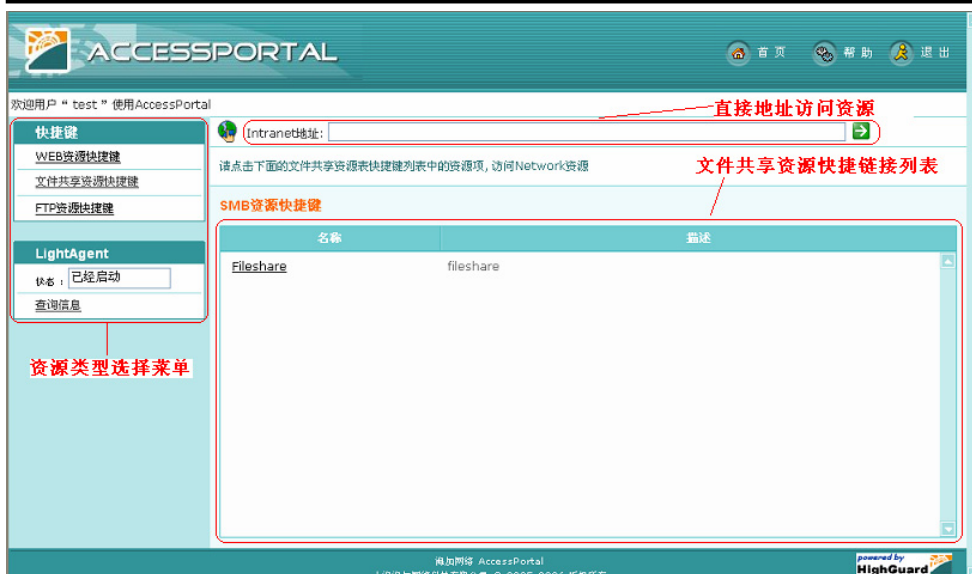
ACCESSPORTAL

首页 帮助 退出

欢迎用户 " test " 使用AccessPortal

直接地址访问资源

快捷键

WEB资源快捷键

文件共享资源快捷键

FTP资源快捷键

LightAgent

状态：已经启动

查询信息

Intranet地址:

请点击下面的文件共享资源表快捷键列表中的资源项，访问Network资源

文件共享资源快捷链接列表

SMB资源快捷键

| 名称 | 描述 |
|---|---|
| Fileshare | fileshare |

资源类型选择菜单

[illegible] AccessPortal

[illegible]

powered by HighGuard